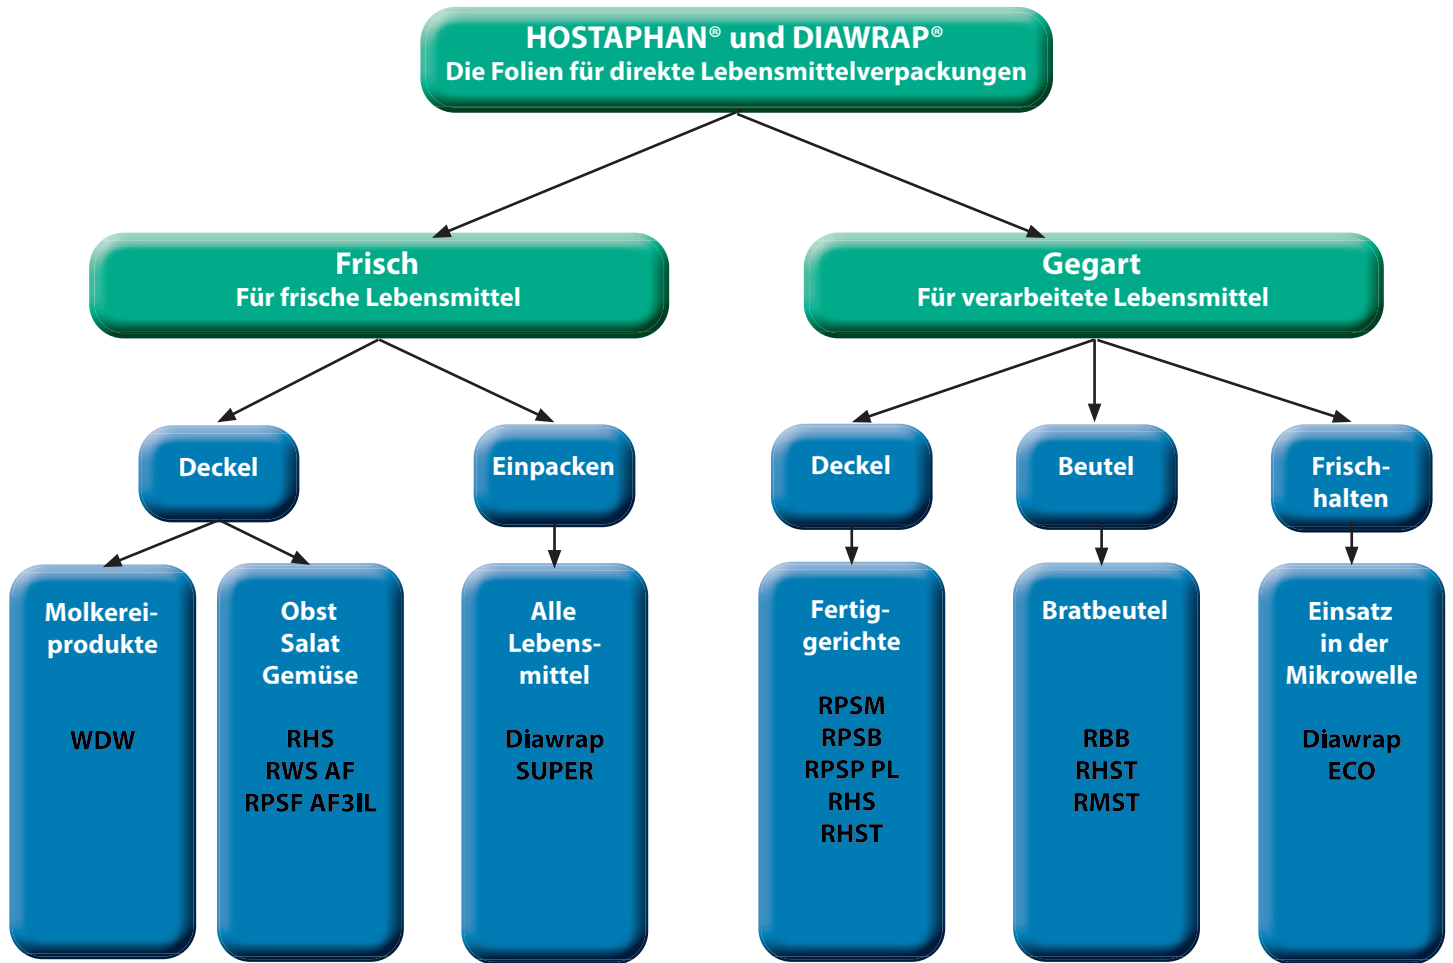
HOSTAPHAN® und DIAWRAP®
Die Folien für direkte Lebensmittelverpackungen

Frisch
Für frische Lebensmittel

Gegart
Für verarbeitete Lebensmittel

Deckel

Einpacken

Deckel

Beutel

Frischhalten

Molkereiprodukte

WDW

Obst
Salat
Gemüse

RHS
RWS AF
RPSF AF3IL

Alle Lebensmittel

Diawrap
SUPER

Fertiggerichte

RPSM
RPSB
RPSP PL
RHS
RHST

Bratbeutel

RBB
RHST
RMST

Einsatz
in der
Mikrowelle

Diawrap
ECO